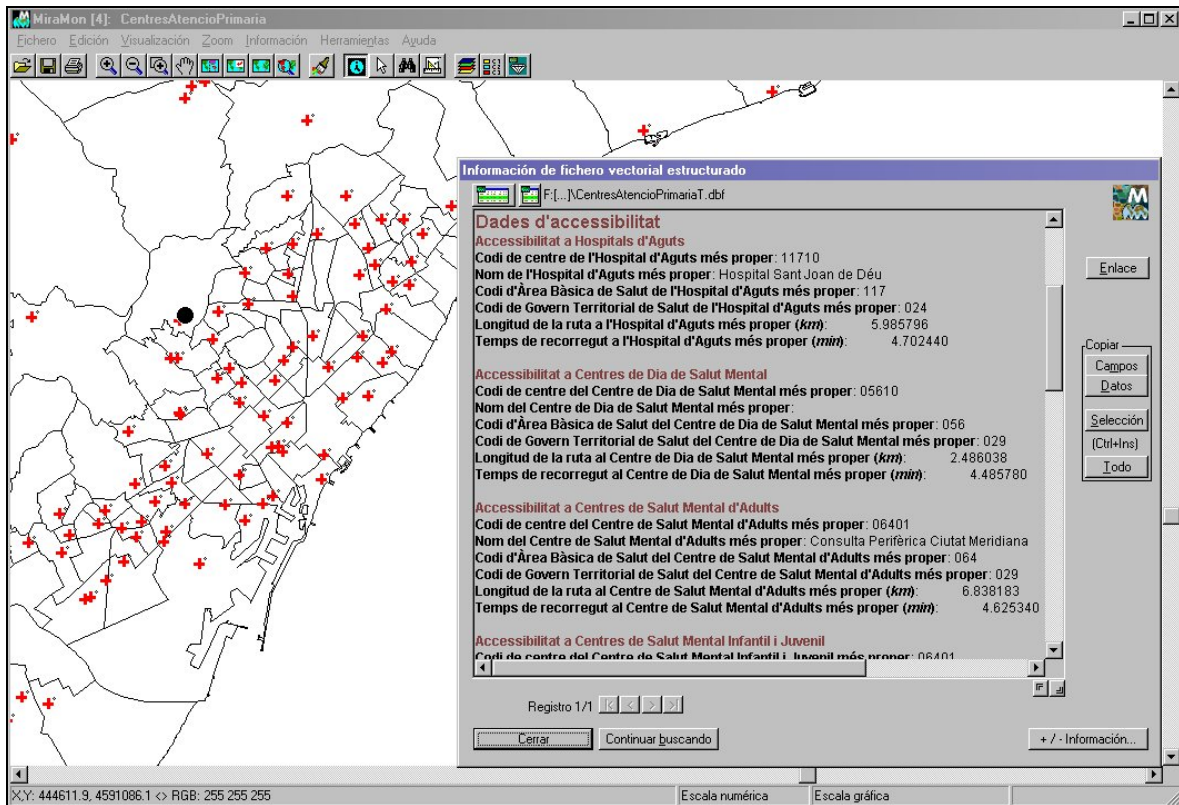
MiraMon [4]: CentresAtencioPrimaria

Fichero Edición Visualización Zoom Información Herramientas Ayuda

Información de fichero vectorial estructurado

F:[...]\CentresAtencioPrimariaT.dbf

Dades d'accessibilitat

Accessibilitat a Hospitals d'Aguts
Codi de centre de l'Hospital d'Aguts més proper: 11710
Nom de l'Hospital d'Aguts més proper: Hospital Sant Joan de Déu
Codi d'Àrea Bàsica de Salut de l'Hospital d'Aguts més proper: 117
Codi de Govern Territorial de Salut de l'Hospital d'Aguts més proper: 024
Longitud de la ruta a l'Hospital d'Aguts més proper (km): 5.985796
Temps de recorregut a l'Hospital d'Aguts més proper (min): 4.702440

Accessibilitat a Centres de Dia de Salut Mental
Codi de centre del Centre de Dia de Salut Mental més proper: 05610
Nom del Centre de Dia de Salut Mental més proper:
Codi d'Àrea Bàsica de Salut del Centre de Dia de Salut Mental més proper: 056
Codi de Govern Territorial de Salut del Centre de Dia de Salut Mental més proper: 029
Longitud de la ruta al Centre de Dia de Salut Mental més proper (km): 2.486038
Temps de recorregut al Centre de Dia de Salut Mental més proper (min): 4.485780

Accessibilitat a Centres de Salut Mental d'Adults
Codi de centre del Centre de Salut Mental d'Adults més proper: 06401
Nom del Centre de Salut Mental d'Adults més proper: Consulta Perifèrica Ciutat Meridiana
Codi d'Àrea Bàsica de Salut del Centre de Salut Mental d'Adults més proper: 064
Codi de Govern Territorial de Salut del Centre de Salut Mental d'Adults més proper: 029
Longitud de la ruta al Centre de Salut Mental d'Adults més proper (km): 6.838183
Temps de recorregut al Centre de Salut Mental d'Adults més proper (min): 4.625340

Accessibilitat a Centres de Salut Mental Infantil i Juvenil
Codi de centre del Centre de Salut Mental Infantil i Juvenil més proper: 06401

Enlace
Copiar
Campos
Datos
Selección
(Ctrl+Ins)
Todo

Registro 1/1

Cerrar
Continuar buscando
+ / - Información...

X,Y: 444611.9, 4591086.1 <> RGB: 255 255 255
Escala numérica
Escala gráfica